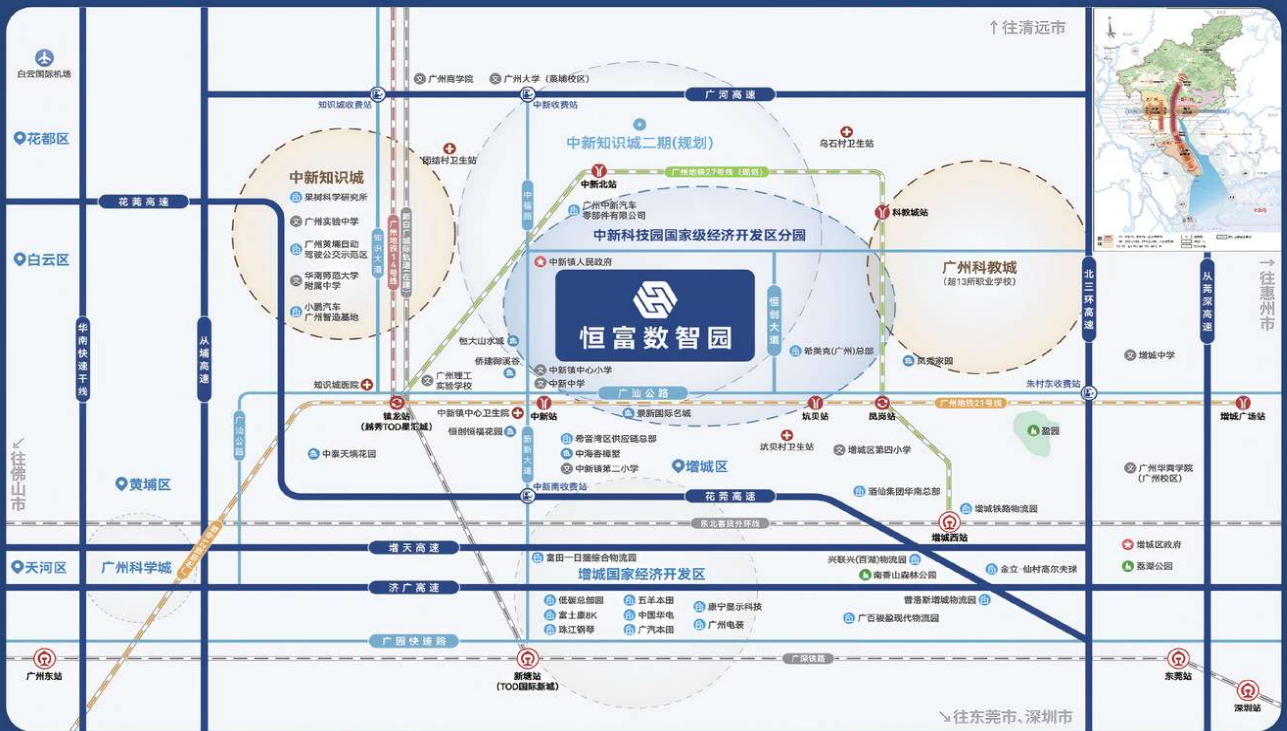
↑往清远市

白云国际机场

花都区

白云区

黄埔区

天河区

广州科学城

往佛山市

往惠州市

↘往东莞市、深圳市

广州商学院
广州大学（簕竹校区）
知识城收费站
中新收费站
广河高速
中新知识城二期（规划）
乌石村卫生站
中新知识城
凤塘村卫生站
果树科学研究所
广州实验中学
广州黄埔自动驾驶公交示范区
华南师范大学附属中学
小鹏汽车广州智造基地
花莞高速
知识大道
广州地铁14号线
新白广城际轨道（在建）
中新北站
广州地铁27号线（规划）
中新大道
广州中新汽车零部件有限公司
科教城站
中新科技园国家级经济开发区分园
广州科教城
（超13所职业学校）
中新镇人民政府
恒富数智园
恒创大道
北三环高速
从莞深高速
华南快速干线
从埔高速
恒大山水城
侨建御溪谷
中新镇中心小学
中新中学
希美克（广州）总部
凤秀家园
增城中学
知识城医院
广州理工实验学校
广汕公路
朱村东收费站
镇龙站
（越秀TOD星汇城）
中新镇中心卫生院
中新站
景新国际名城
坑贝站
凤岗站
广州地铁21号线
增城广场站
恒创恒福花园
希音湾区供应链总部
坑贝村卫生站
增城区第四小学
盈园
广汕公路
中泰天境花园
中海香樟墅
中新镇第二小学
增城区
广州华商学院（广州校区）
中新南收费站
花莞高速
温氏集团华南总部
增城铁路物流园
东北客货外环线
增城西站
增城区政府
增天高速
富田一日覆综合物流园
兴联兴（百润）物流园
广州地铁21号线
增城国家经济开发区
南香山森林公园
金立·仙村高尔夫球
荔湖公园
济广高速
低碳总部园
富士康8K
珠江钢琴
五羊本田
中国华电
广汽本田
康宁显示科技
广州电装
普洛斯增城物流园
广百骏盈现代物流园
广园快速路
广深铁路
广州东站
新塘站
（TOD国际新城）
东莞站
深圳站